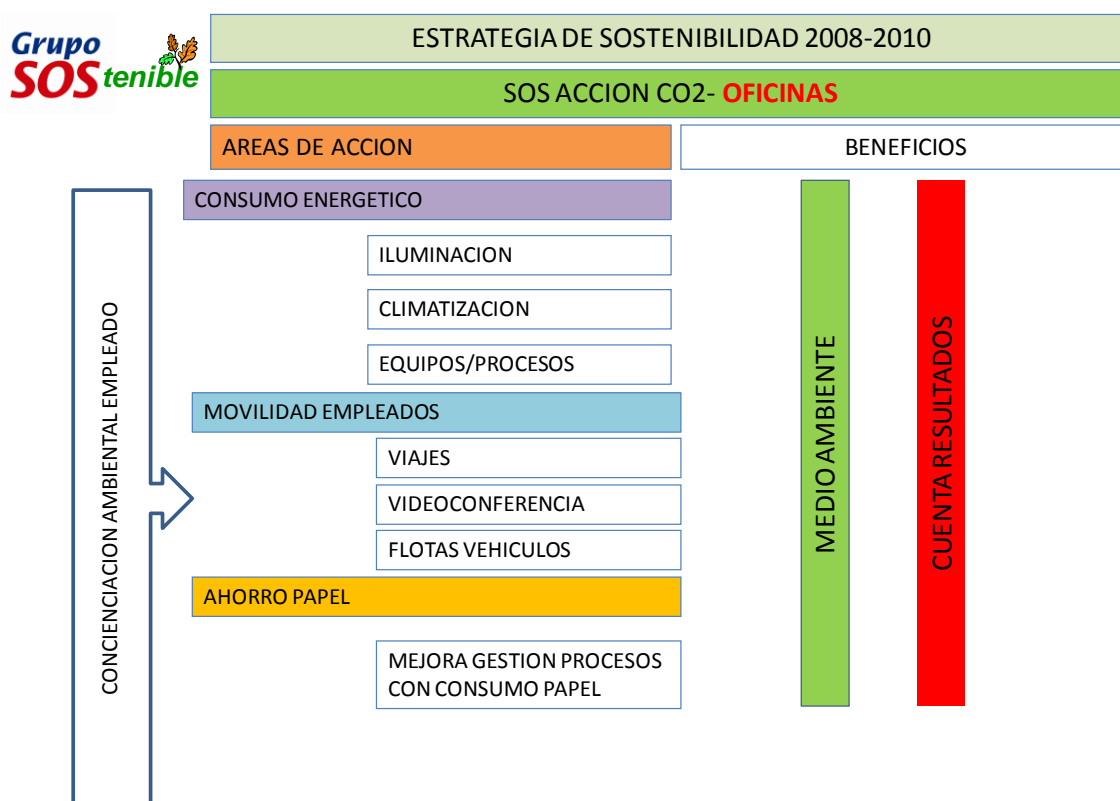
Grupo SOStenible

ESTRATEGIA DE SOSTENIBILIDAD 2008-2010

SOS ACCION CO2- OFICINAS

AREAS DE ACCION

BENEFICIOS

CONCIENCIACION AMBIENTAL EMPLEADO

CONSUMO ENERGETICO

ILUMINACION

CLIMATIZACION

EQUIPOS/PROCESOS

MOVILIDAD EMPLEADOS

VIAJES

VIDEOCONFERENCIA

FLOTAS VEHICULOS

AHORRO PAPEL

MEJORA GESTION PROCESOS CON CONSUMO PAPEL

MEDIO AMBIENTE

CUENTA RESULTADOS